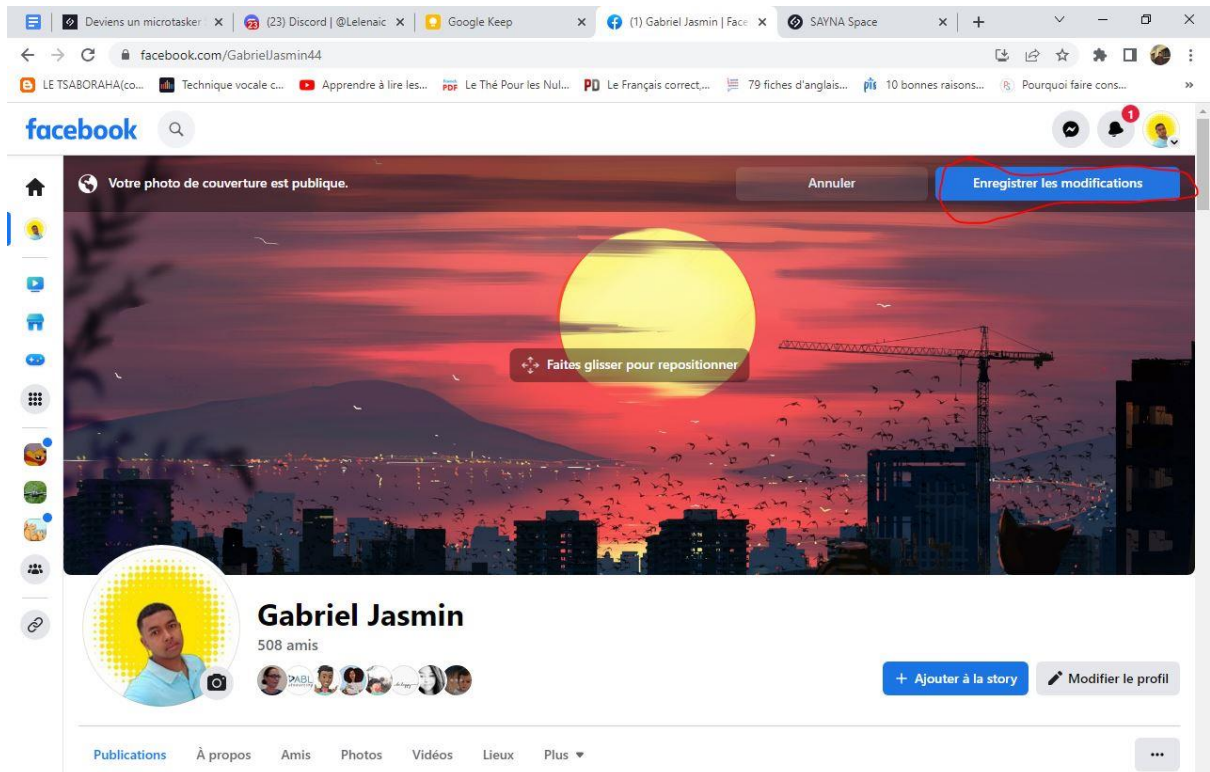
Deviens un microtasker ×
(23) Discord | @Lelenaic ×
Google Keep ×
(1) Gabriel Jasmin | Face ×
SAYNA Space ×
+

facebook.com/GabrielJasmin44

LE TSABORAHA(co...
Technique vocale c...
Apprendre à lire les...
Le Thé Pour les Nul...
Le Français correct,...
79 fiches d'anglais...
10 bonnes raisons...
Pourquoi faire cons...
»

facebook

1

Votre photo de couverture est publique.
Annuler
Enregistrer les modifications

Faites glisser pour repositionner

Gabriel Jasmin
508 amis

+ Ajouter à la story
Modifier le profil

Publications
À propos
Amis
Photos
Vidéos
Lieux
Plus ▾
...